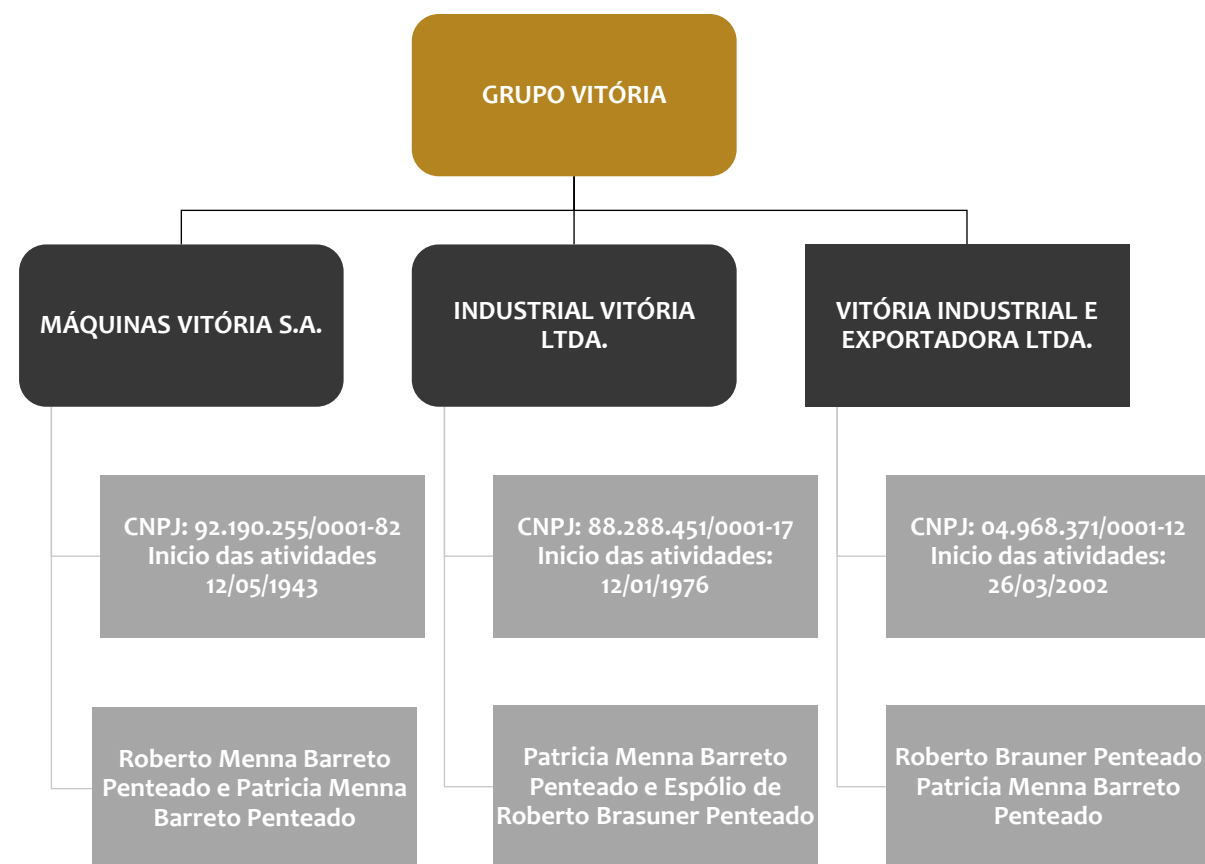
GRUPO VITÓRIA

MÁQUINAS VITÓRIA S.A.

CNPJ: 92.190.255/0001-82
Inicio das atividades
12/05/1943

Roberto Menna Barreto Penteado e Patricia Menna Barreto Penteado

INDUSTRIAL VITÓRIA LTDA.

CNPJ: 88.288.451/0001-17
Inicio das atividades:
12/01/1976

Patricia Menna Barreto Penteado e Espólio de Roberto Brasuner Penteado

VITÓRIA INDUSTRIAL E EXPORTADORA LTDA.

CNPJ: 04.968.371/0001-12
Inicio das atividades:
26/03/2002

Roberto Brauner Penteado
Patricia Menna Barreto Penteado